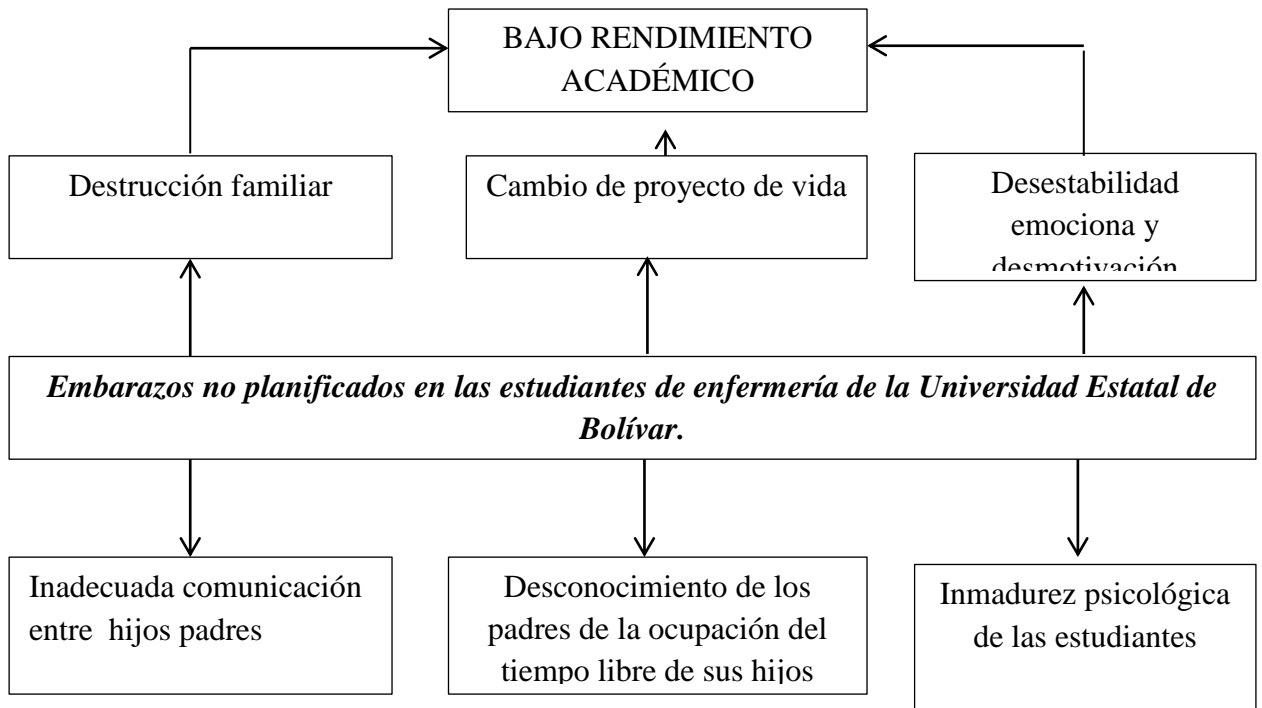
BAJO RENDIMIENTO ACADÉMICO

Destrucción familiar

Cambio de proyecto de vida

Desestabilidad emociona y desmotivación

***Embarazos no planificados en las estudiantes de enfermería de la Universidad Estatal de Bolívar.***

Inadecuada comunicación entre hijos padres

Desconocimiento de los padres de la ocupación del tiempo libre de sus hijos

Inmadurez psicológica de las estudiantes